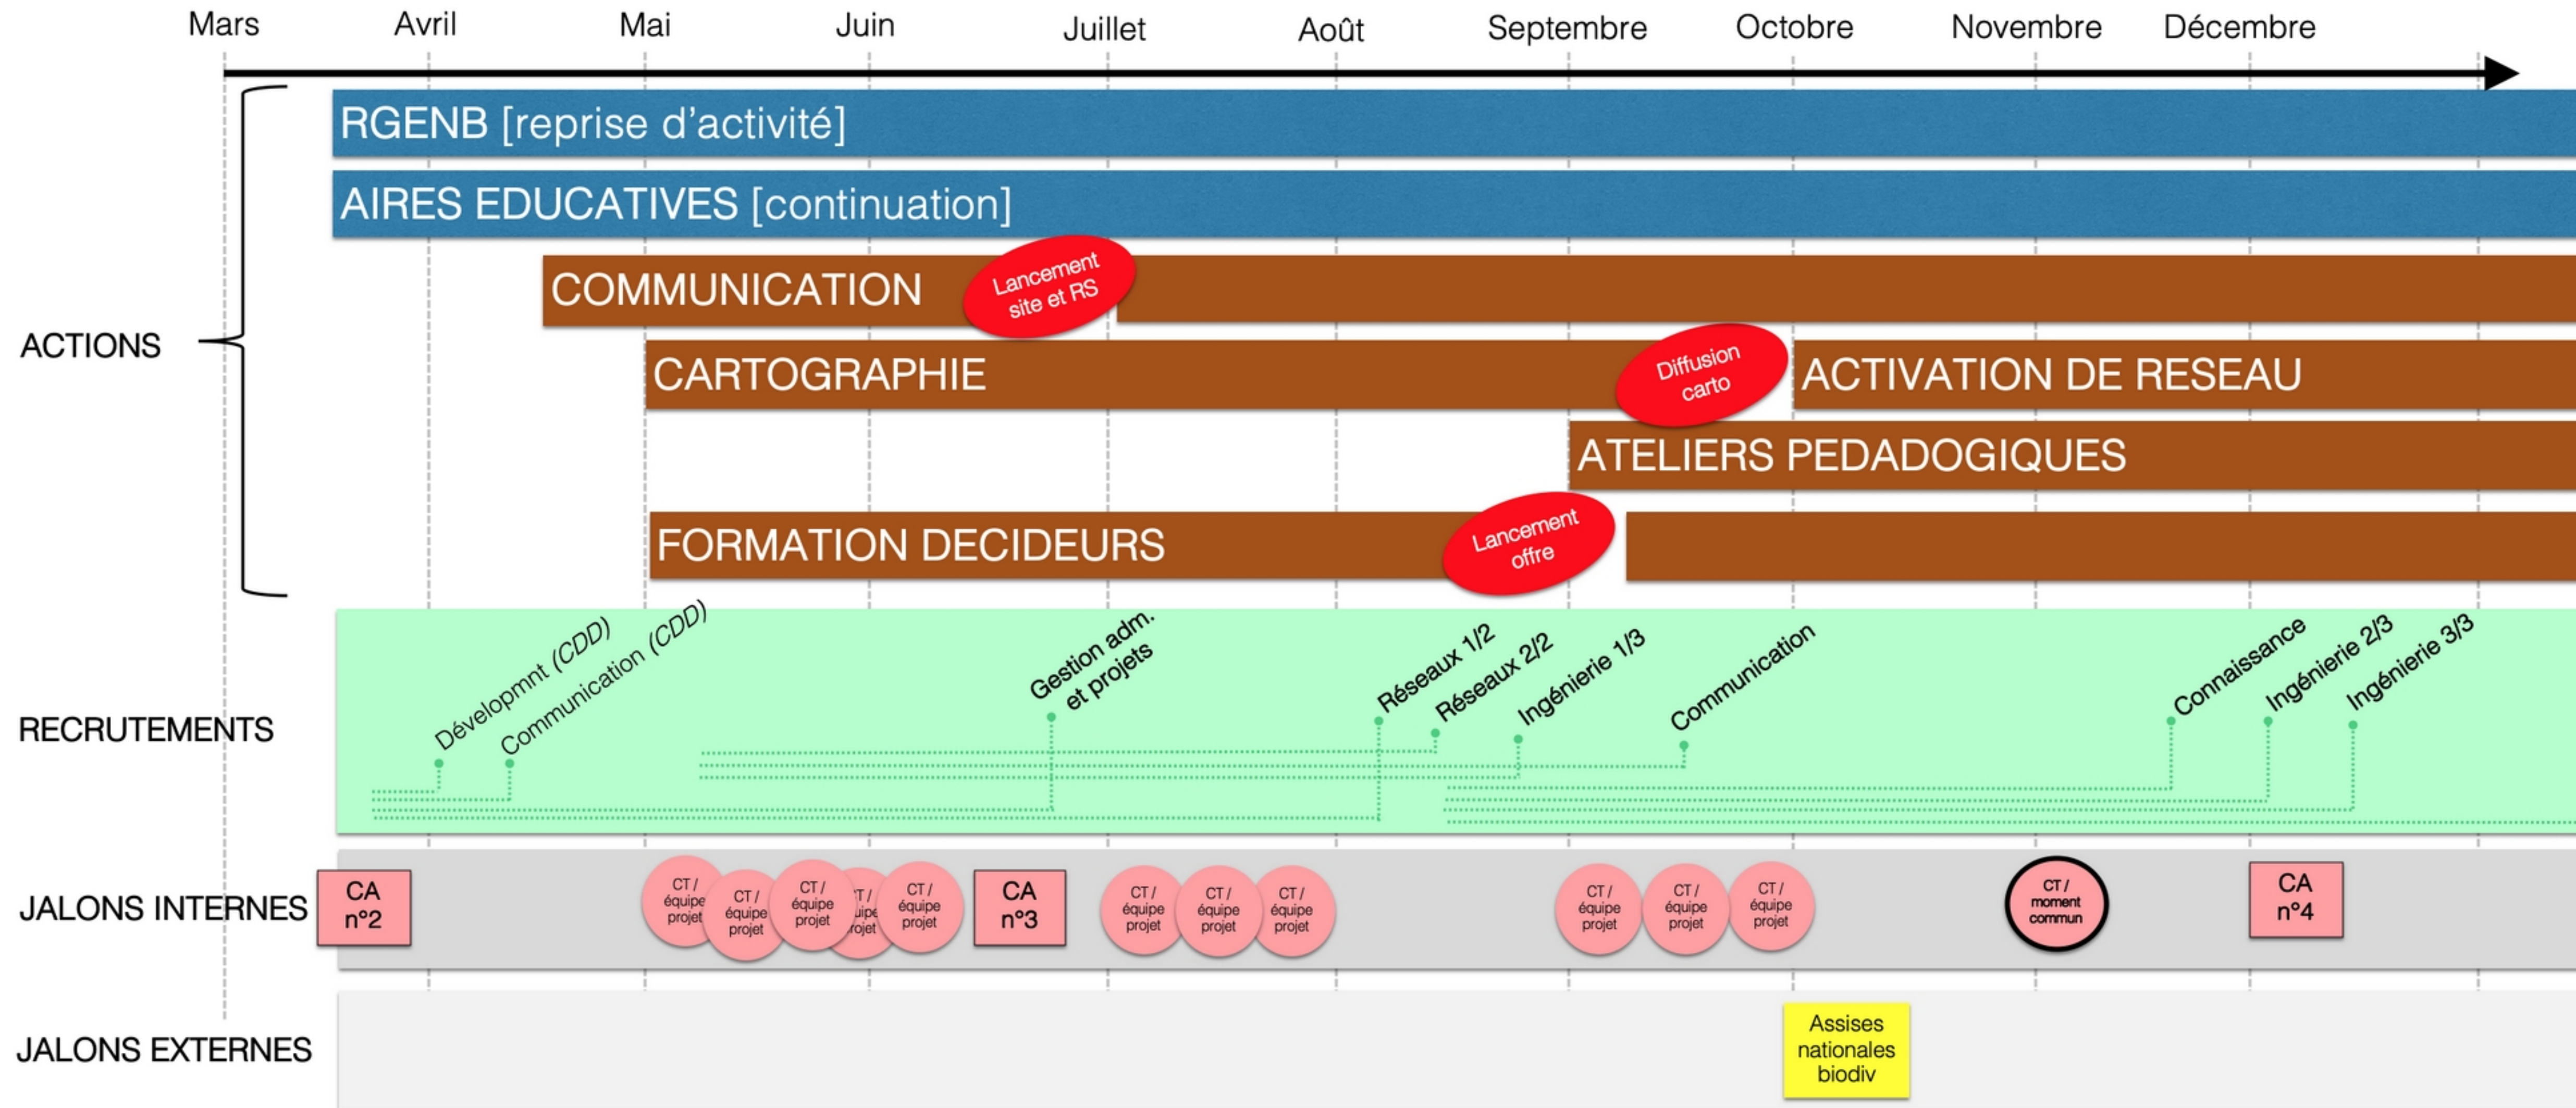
Mars Avril Mai Juin Juillet Août Septembre Octobre Novembre Décembre

ACTIONS

RGENB [reprise d'activité]

AIRES EDUCATIVES [continuation]

COMMUNICATION

Lancement site et RS

CARTOGRAPHIE

Diffusion carto

ACTIVATION DE RESEAU

ATELIERS PEDAGOGIQUES

FORMATION DECIDEURS

Lancement offre

RECRUTEMENTS

Développmnt (CDD)

Communication (CDD)

Gestion adm. et projets

Réseaux 1/2

Réseaux 2/2

Ingénierie 1/3

Communication

Connaissance

Ingénierie 2/3

Ingénierie 3/3

JALONS INTERNES

CA n°2

CT / équipe projet

CT / équipe projet

CT / équipe projet

CT / équipe projet

CT / équipe projet

CA n°3

CT / équipe projet

CT / équipe projet

CT / équipe projet

CT / équipe projet

CT / équipe projet

CT / équipe projet

CT / moment commun

CA n°4

JALONS EXTERNES

Assises nationales biodiv